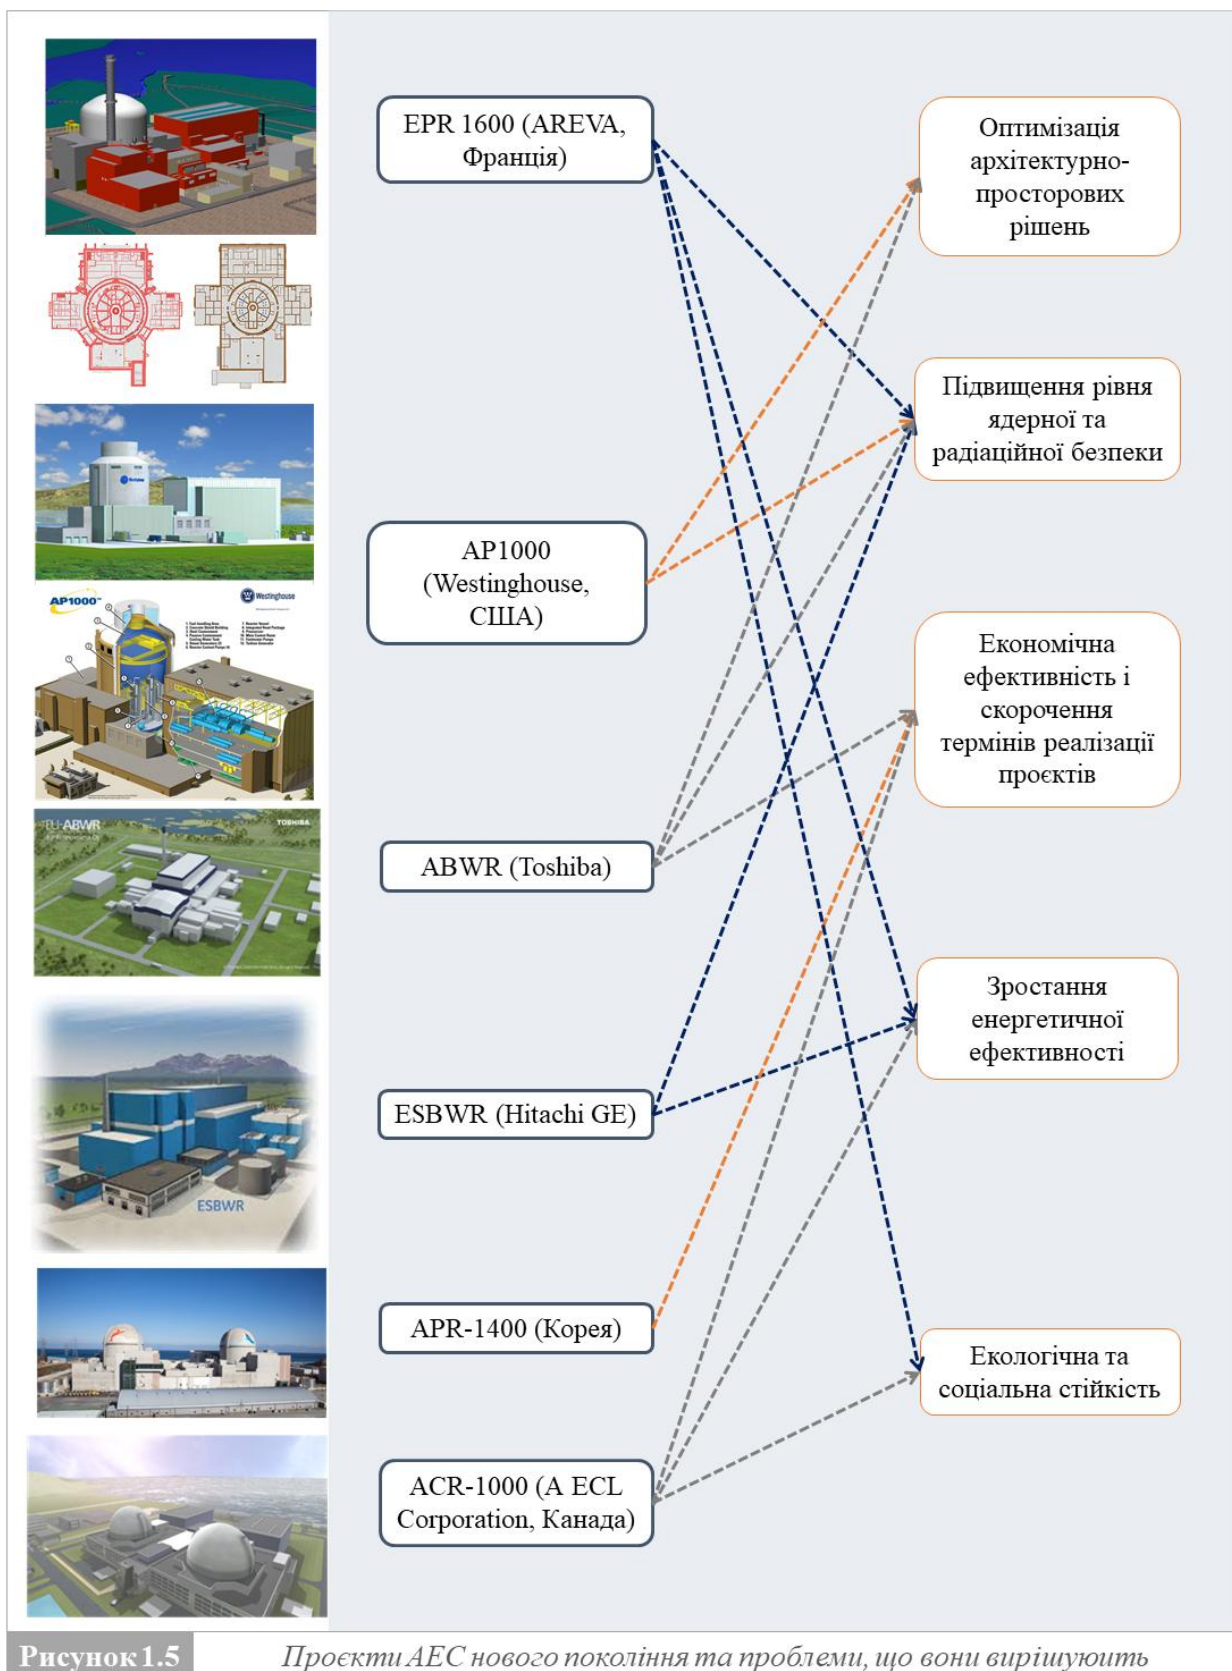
AP1000 Westinghouse

EU-ABWR TOSHIBA

ESBWR

EPR 1600 (AREVA, Франція)

AP1000 (Westinghouse, США)

ABWR (Toshiba)

ESBWR (Hitachi GE)

APR-1400 (Корея)

ACR-1000 (A ECL Corporation, Канада)

Оптимізація архітектурно-просторових рішень

Підвищення рівня ядерної та радіаційної безпеки

Економічна ефективність і скорочення термінів реалізації проєктів

Зростання енергетичної ефективності

Екологічна та соціальна стійкість

Рисунок 1.5 Проєкти АЕС нового покоління та проблеми, що вони вирішують